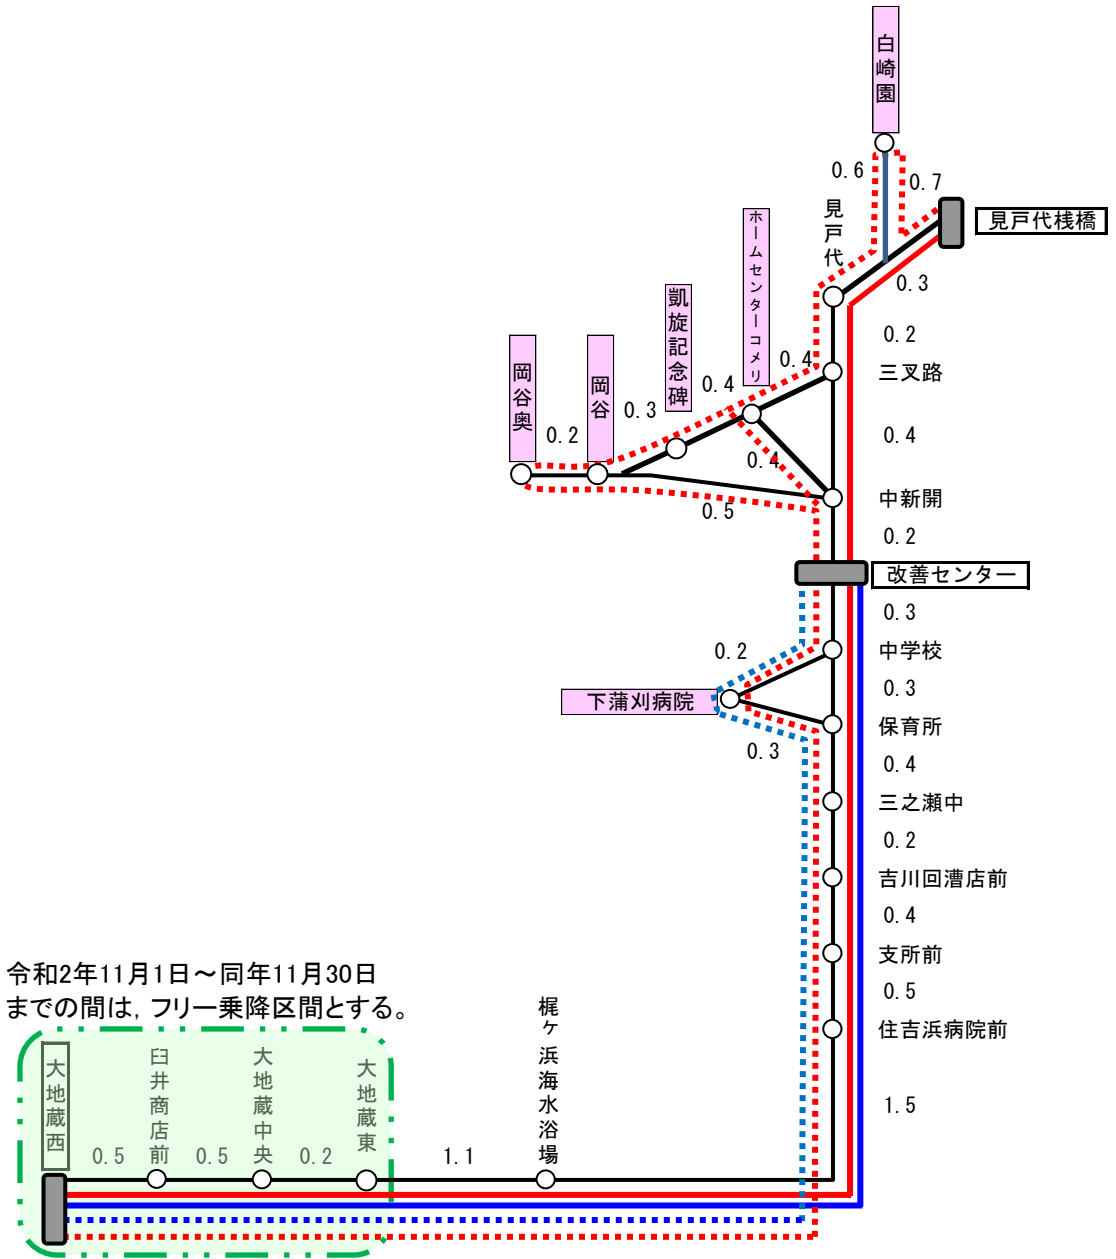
白崎園

0.6

0.7

見戸代

見戸代桟橋

0.3

ホームセンターコメリ

凱旋記念碑

岡谷

岡谷奥

0.2

0.3

0.4

0.4

0.2

三叉路

0.4

0.4

中新開

0.5

0.2

改善センター

0.3

0.2

中学校

下蒲刈病院

0.3

保育所

0.3

0.4

三之瀬中

0.2

吉川回漕店前

0.4

支所前

0.5

令和2年11月1日～同年11月30日までの間は，フリー乗降区間とする。

梶ヶ浜海水浴場

住吉浜病院前

1.5

大地蔵西

臼井商店前

大地蔵中央

大地蔵東

0.5

0.5

0.2

1.1